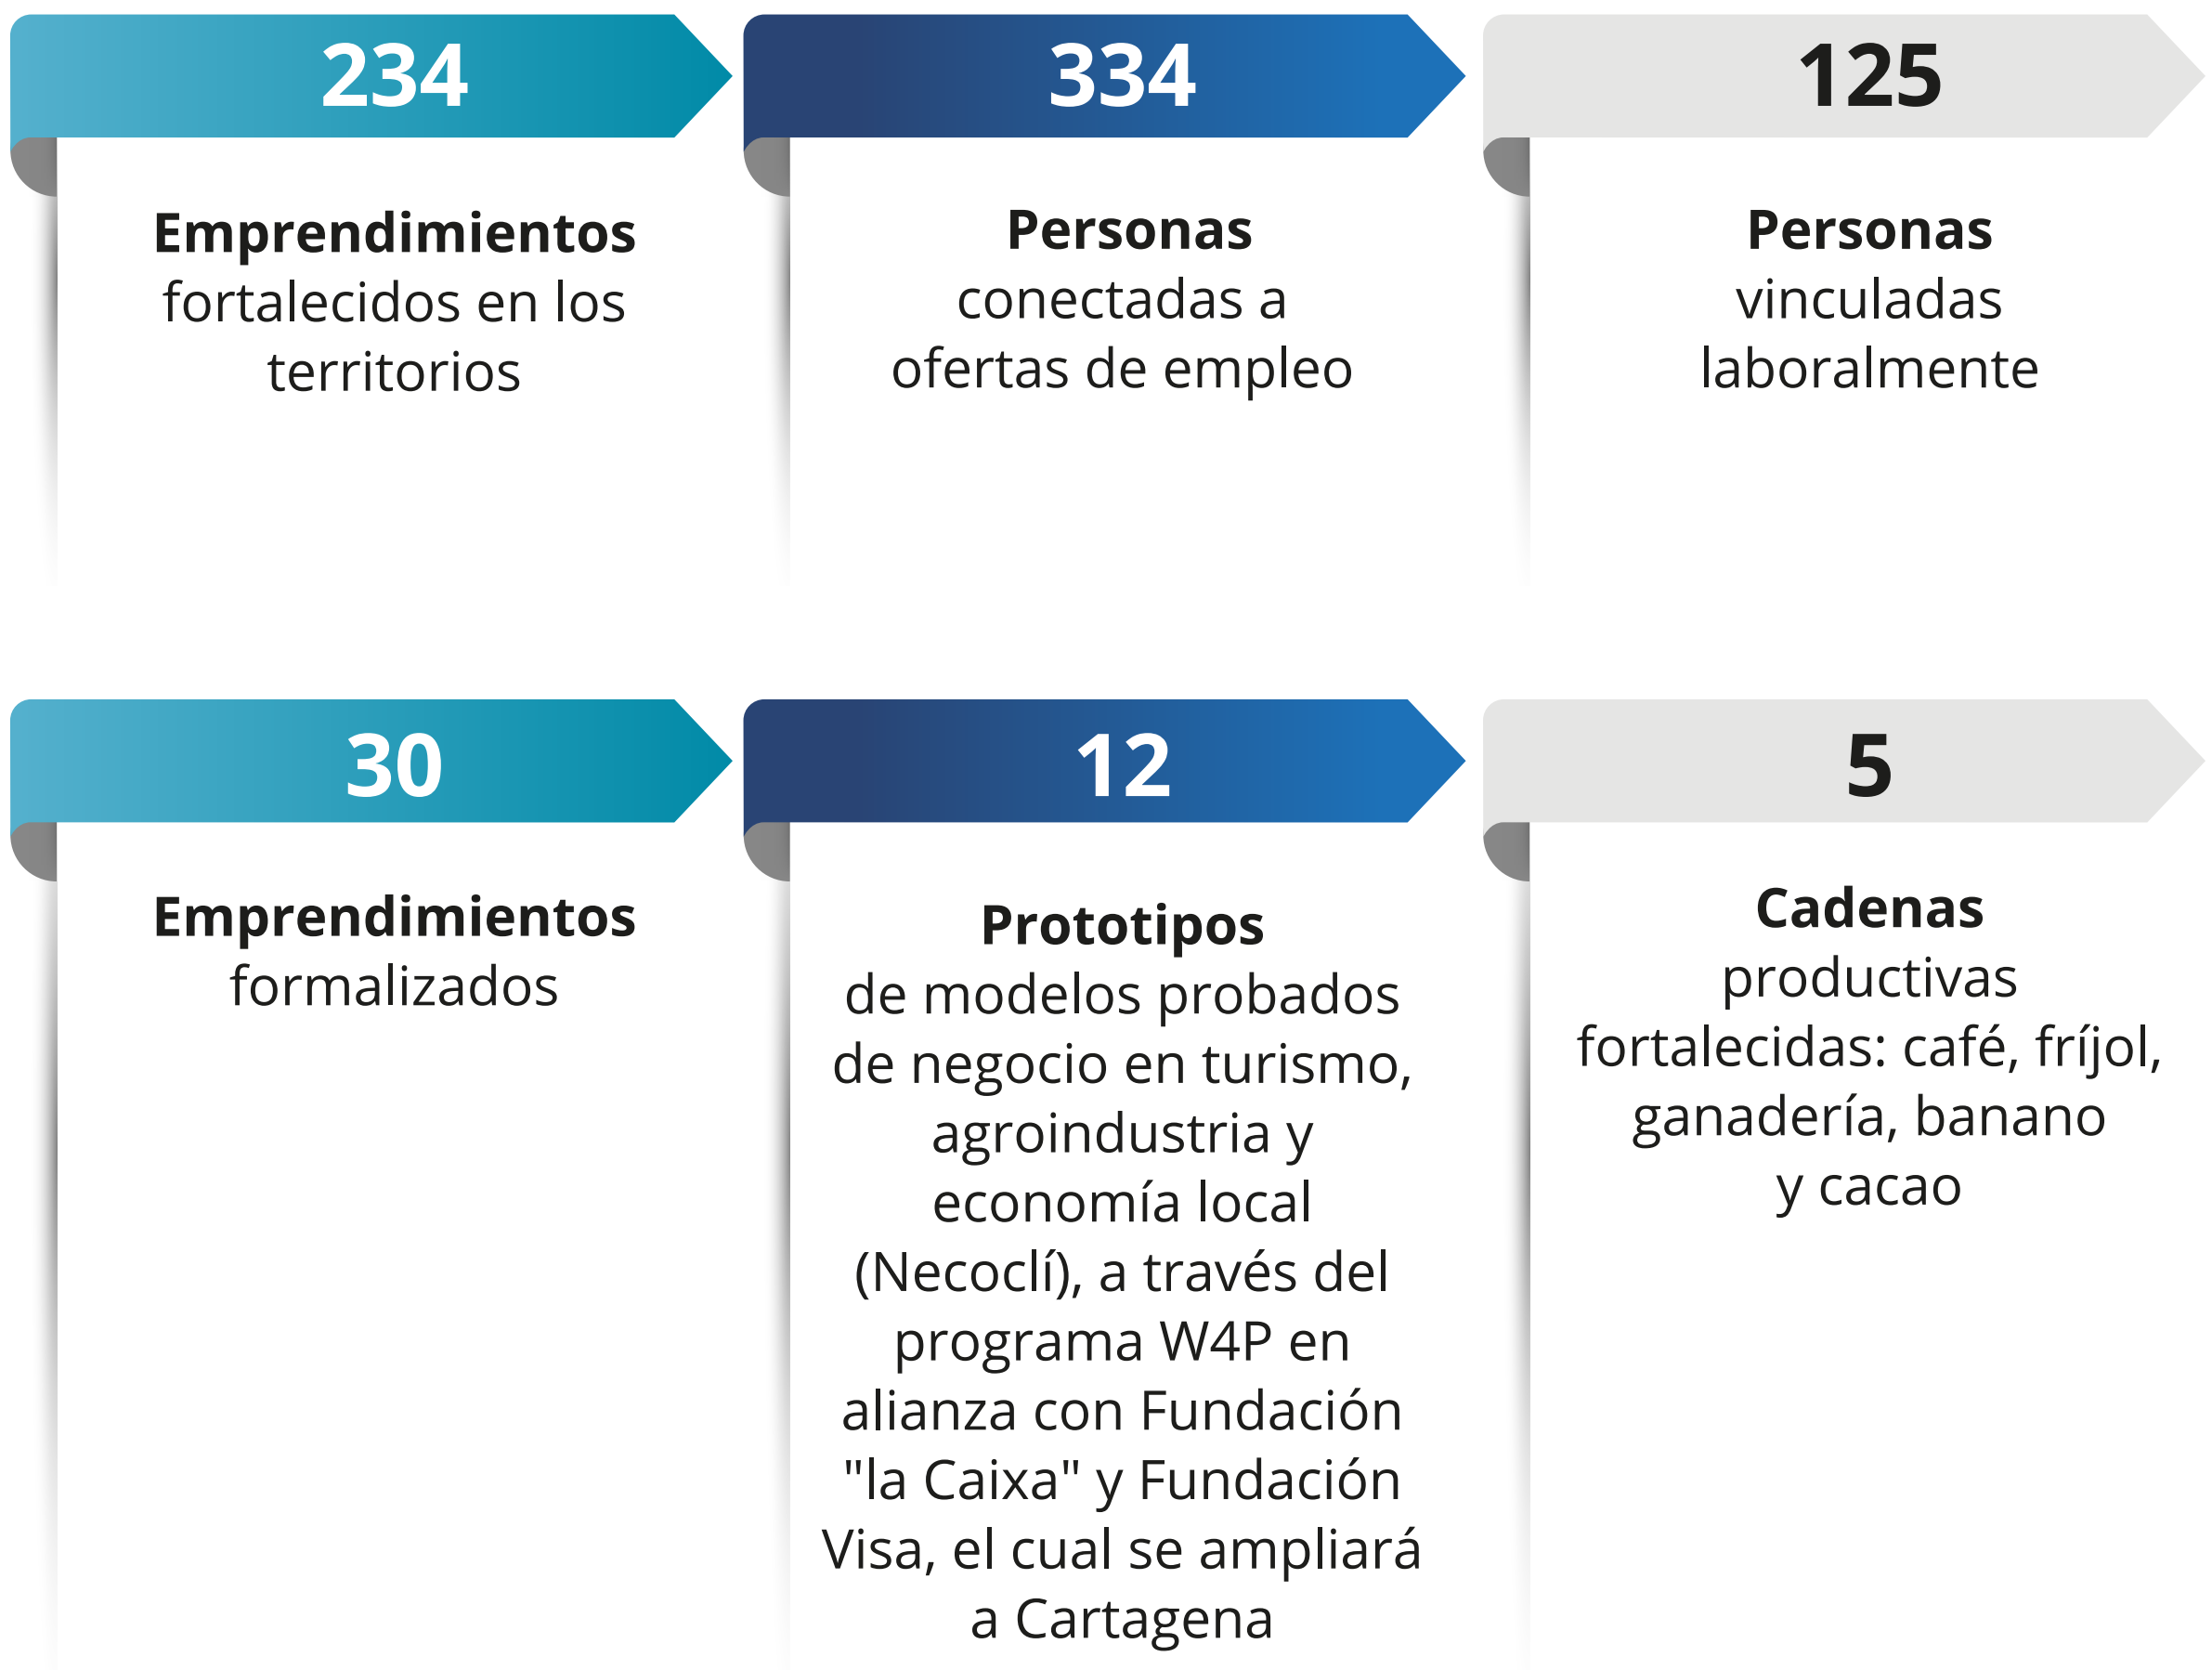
234

Emprendimientos fortalecidos en los territorios

334

Personas conectadas a ofertas de empleo

125

Personas vinculadas laboralmente

30

Emprendimientos formalizados

12

Prototipos de modelos probados de negocio en turismo, agroindustria y economía local (Necoclí), a través del programa W4P en alianza con Fundación "la Caixa" y Fundación Visa, el cual se ampliará a Cartagena

5

Cadenas productivas fortalecidas: café, fríjol, ganadería, banano y cacao